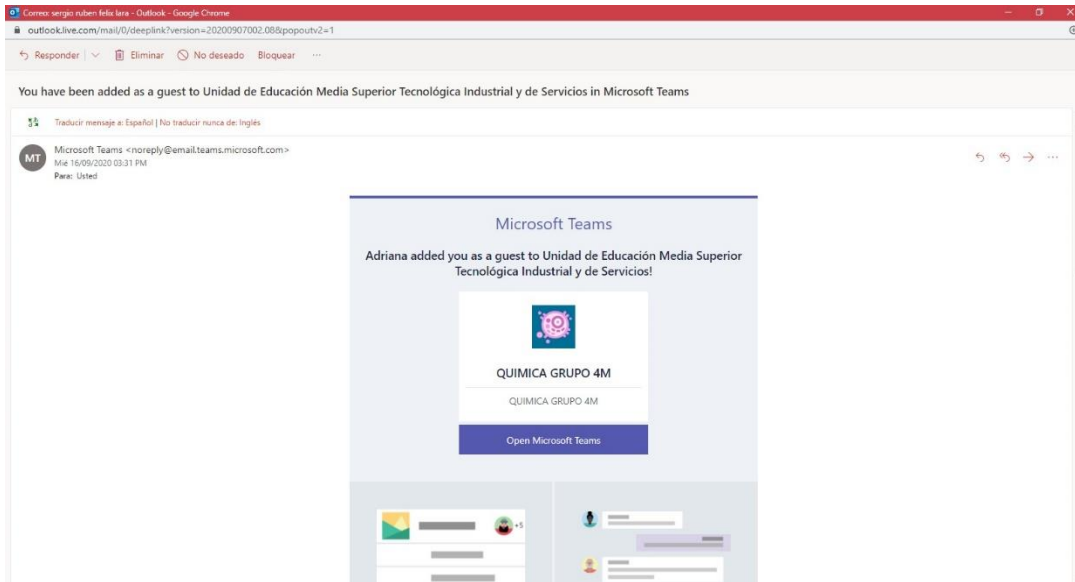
Correo: sergio ruben felix lara - Outlook - Google Chrome

outlook.live.com/mail/0/deeplink?version=20200907002.08&popoutv2=1

Responder | Eliminar | No deseado | Bloquear | ···

You have been added as a guest to Unidad de Educación Media Superior Tecnológica Industrial y de Servicios in Microsoft Teams

Traducir mensaje a: Español | No traducir nunca de: Inglés

MT

Microsoft Teams <noreply@email.teams.microsoft.com>
Mié 16/09/2020 03:31 PM
Para: Usted

Microsoft Teams

Adriana added you as a guest to Unidad de Educación Media Superior Tecnológica Industrial y de Servicios!

QUIMICA GRUPO 4M

QUIMICA GRUPO 4M

Open Microsoft Teams

+5